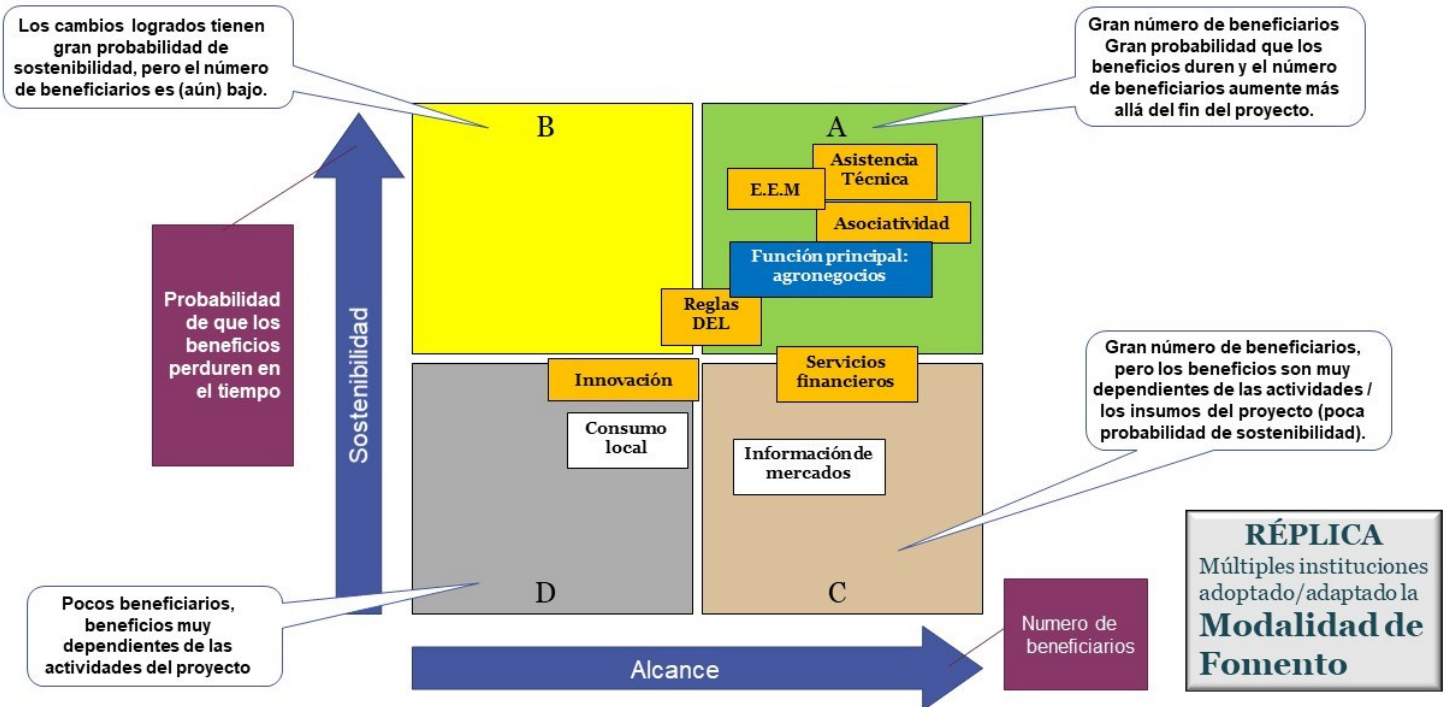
Los cambios logrados tienen gran probabilidad de sostenibilidad, pero el número de beneficiarios es (aún) bajo.

Gran número de beneficiarios Gran probabilidad que los beneficios duren y el número de beneficiarios aumente más allá del fin del proyecto.

B

A

Asistencia Técnica

E.E.M

Asociatividad

Función principal: agronegocios

Reglas DEL

Probabilidad de que los beneficios perduren en el tiempo

Sostenibilidad

Innovación

Servicios financieros

Gran número de beneficiarios, pero los beneficios son muy dependientes de las actividades / los insumos del proyecto (poca probabilidad de sostenibilidad).

Consumo local

Información de mercados

D

C

Pocos beneficiarios, beneficios muy dependientes de las actividades del proyecto

Alcance

Numero de beneficiarios

RÉPLICA
Múltiples instituciones adoptado/adaptado la
Modalidad de Fomento